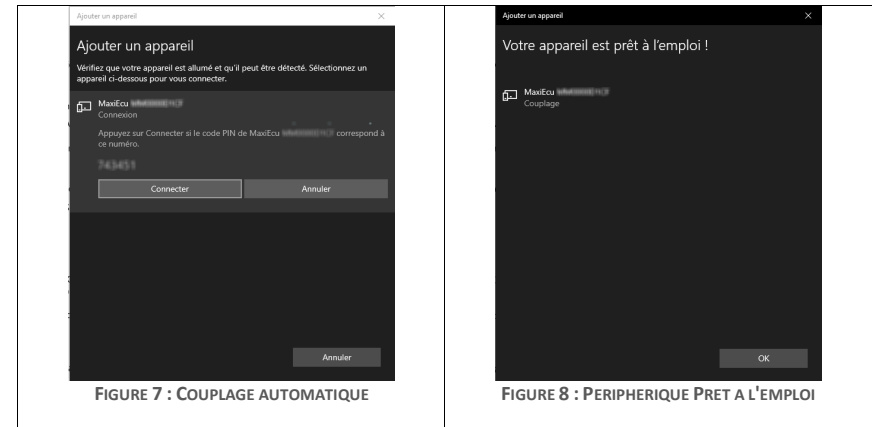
Ajouter un appareil

Ajouter un appareil

Vérifiez que votre appareil est allumé et qu'il peut être détecté. Sélectionnez un appareil ci-dessous pour vous connecter.

MaxiEcu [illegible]
Connexion

Appuyez sur Connecter si le code PIN de MaxiEcu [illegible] correspond à ce numéro.

743451

Connecter | Annuler

Annuler

FIGURE 7 : COUPLAGE AUTOMATIQUE

Ajouter un appareil

Votre appareil est prêt à l'emploi !

MaxiEcu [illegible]
Couplage

OK

FIGURE 8 : PERIPHERIQUE PRET A L'EMPLOI